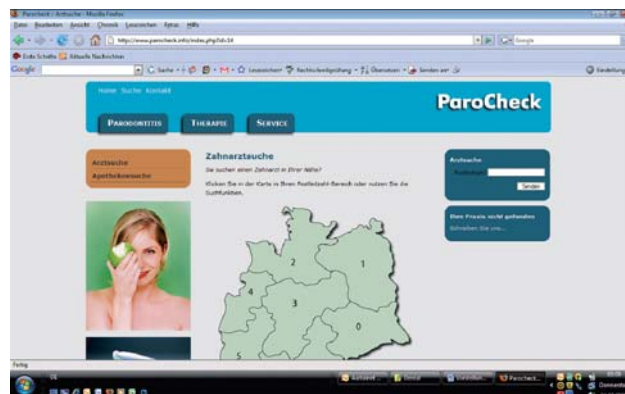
Parocheck : Arztsuche - Mozilla Firefox

Datei Bearbeiten Ansicht Chronik Lesezeichen Extras Hilfe

http://www.parocheck.info/index.php?id=14

Google

Erste Schritte Aktuelle Nachrichten

Google

Suche

Lesezeichen

Rechtschreibprüfung

Übersetzen

Senden an

Einstellungen

Home Suche Kontakt

ParoCheck

Parodontitis

Therapie

Service

Arztsuche

Apothekensuche

Zahnarztsuche

Sie suchen einen Zahnarzt in Ihrer Nähe?

Klicken Sie in der Karte in Ihren Postleitzahl-Bereich oder nutzen Sie die Suchfunktion.

2

1

4

3

0

5

Arztsuche

Postleitzahl

Senden

Ihre Praxis nicht gefunden

Schreiben Sie uns ...

Fertig